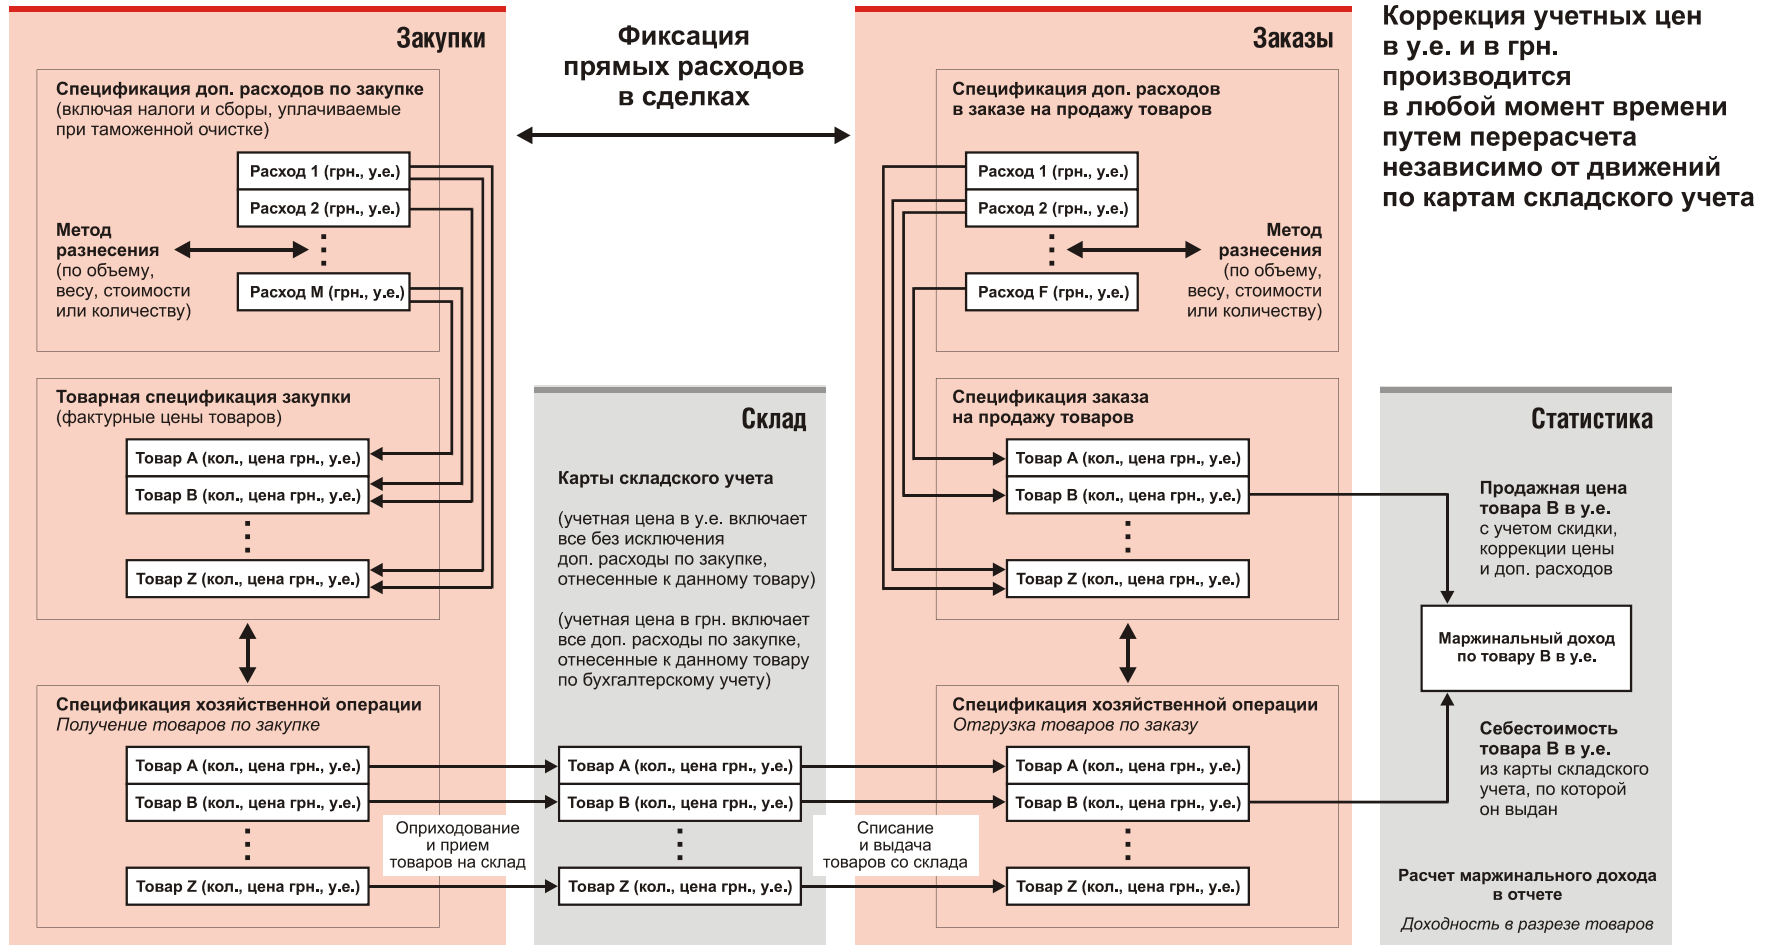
Закупки

Спецификация доп. расходов по закупке (включая налоги и сборы, уплачиваемые при таможенной очистке)

Расход 1 (грн., у.е.)

Расход 2 (грн., у.е.)

Метод разнесения (по объему, весу, стоимости или количеству)

Расход M (грн., у.е.)

Товарная спецификация закупки (фактурные цены товаров)

Товар A (кол., цена грн., у.е.)

Товар B (кол., цена грн., у.е.)

Товар Z (кол., цена грн., у.е.)

Спецификация хозяйственной операции
Получение товаров по закупке

Товар A (кол., цена грн., у.е.)

Товар B (кол., цена грн., у.е.)

Товар Z (кол., цена грн., у.е.)

Оприходование и прием товаров на склад

Фиксация прямых расходов в сделках

Склад

Карты складского учета

(учетная цена в у.е. включает все без исключения доп. расходы по закупке, отнесенные к данному товару)

(учетная цена в грн. включает все доп. расходы по закупке, отнесенные к данному товару по бухгалтерскому учету)

Товар A (кол., цена грн., у.е.)

Товар B (кол., цена грн., у.е.)

Товар Z (кол., цена грн., у.е.)

Списание и выдача товаров со склада

Заказы

Спецификация доп. расходов в заказе на продажу товаров

Расход 1 (грн., у.е.)

Расход 2 (грн., у.е.)

Метод разнесения (по объему, весу, стоимости или количеству)

Расход F (грн., у.е.)

Спецификация заказа на продажу товаров

Товар A (кол., цена грн., у.е.)

Товар B (кол., цена грн., у.е.)

Товар Z (кол., цена грн., у.е.)

Спецификация хозяйственной операции
Отгрузка товаров по заказу

Товар A (кол., цена грн., у.е.)

Товар B (кол., цена грн., у.е.)

Товар Z (кол., цена грн., у.е.)

Коррекция учетных цен в у.е. и в грн. производится в любой момент времени путем перерасчета независимо от движений по картам складского учета

Статистика

Продажная цена товара B в у.е. с учетом скидки, коррекции цены и доп. расходов

Маржинальный доход по товару B в у.е.

Себестоимость товара B в у.е. из карты складского учета, по которой он выдан

Расчет маржинального дохода в отчете

Доходность в разрезе товаров